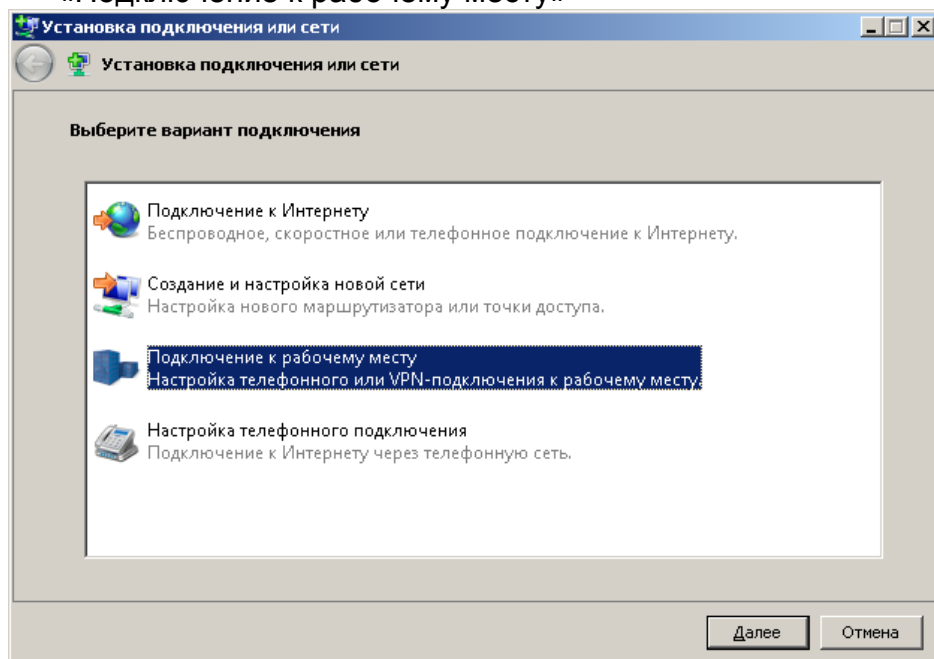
«Подключение к рабочему месту»

Установка подключения или сети

Установка подключения или сети

Выберите вариант подключения

Подключение к Интернету
Беспроводное, скоростное или телефонное подключение к Интернету.

Создание и настройка новой сети
Настройка нового маршрутизатора или точки доступа.

Подключение к рабочему месту
Настройка телефонного или VPN-подключения к рабочему месту.

Настройка телефонного подключения
Подключение к Интернету через телефонную сеть.

Далее Отмена